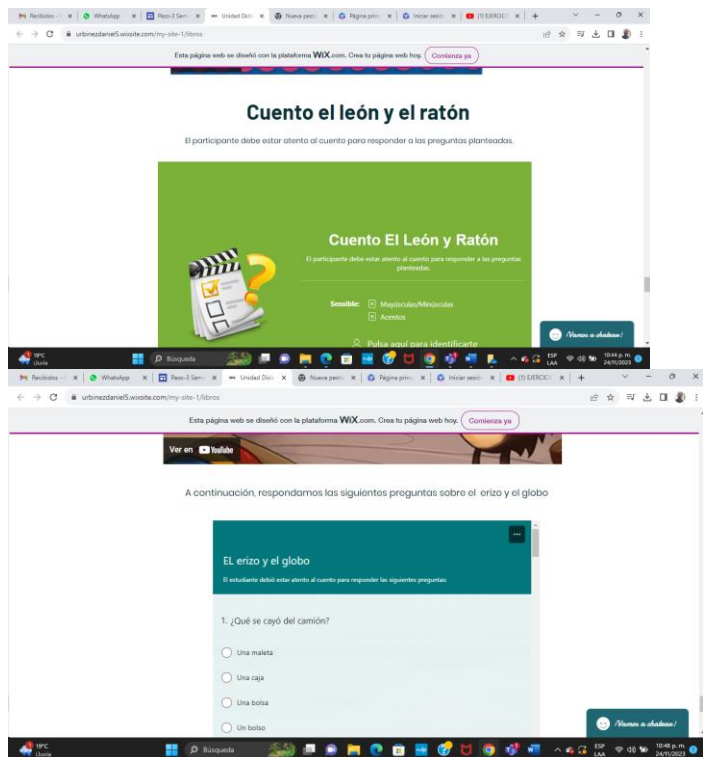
Recibidos | WhatsApp | Paso-3 Sem | Unidad Didá | Nueva pesta | Página princ | Iniciar sesió | (1) EJERCIC | +

urbinezdaniel5.wixsite.com/my-site-1/libros

Esta página web se diseñó con la plataforma WiX.com. Crea tu página web hoy. Comienza ya

Cuento el león y el ratón

El participante debe estar atento al cuento para responder a las preguntas planteadas.

Cuento El León y Ratón

El participante debe estar atento al cuento para responder a las preguntas planteadas.

Sensible: Mayúsculas/Minúsculas
Acentos

Pulsa aquí para identificarte

¡Vamos a chatear!

19°C Lluvia | Búsqueda | ESP LAA | 10:44 p. m. 24/11/2023

Recibidos | WhatsApp | Paso-3 Sem | Unidad Didá | Nueva pesta | Página princ | Iniciar sesió | (1) EJERCIC | +

urbinezdaniel5.wixsite.com/my-site-1/libros

Esta página web se diseñó con la plataforma WiX.com. Crea tu página web hoy. Comienza ya

Ver en YouTube

A continuación, respondamos las siguientes preguntas sobre el erizo y el globo

EL erizo y el globo

El estudiante debió estar atento al cuento para responder las siguientes preguntas.

1. ¿Qué se cayó del camión?

Una maleta

Una caja

Una bolsa

Un bolso

¡Vamos a chatear!

19°C Lluvia | Búsqueda | ESP LAA | 10:48 p. m. 24/11/2023